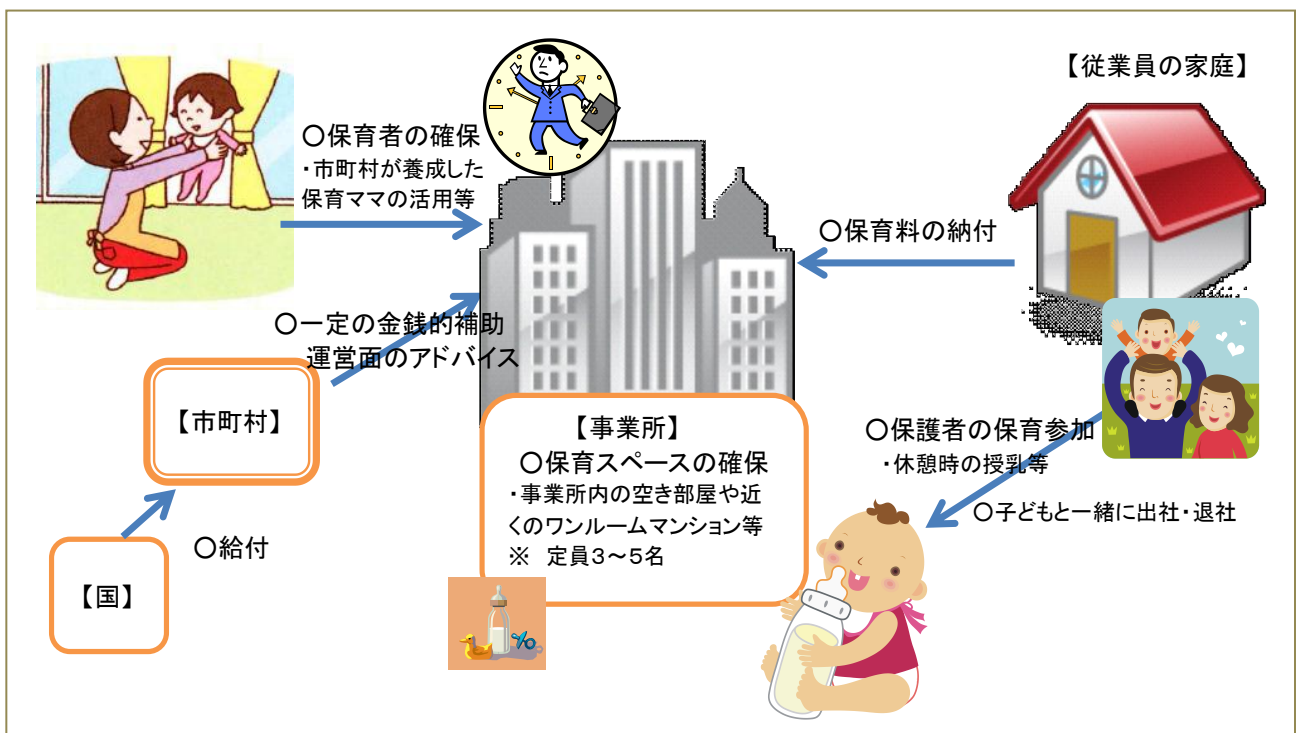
【従業員の家庭】

〇保育者の確保
・市町村が養成した保育ママの活用等

〇保育料の納付

〇一定の金銭的補助
運営面のアドバイス

【市町村】

【事業所】
〇保育スペースの確保
・事業所内の空き部屋や近くのワンルームマンション等
※ 定員3～5名

〇保護者の保育参加
・休憩時の授乳等

〇子どもと一緒に出社・退社

〇給付

【国】